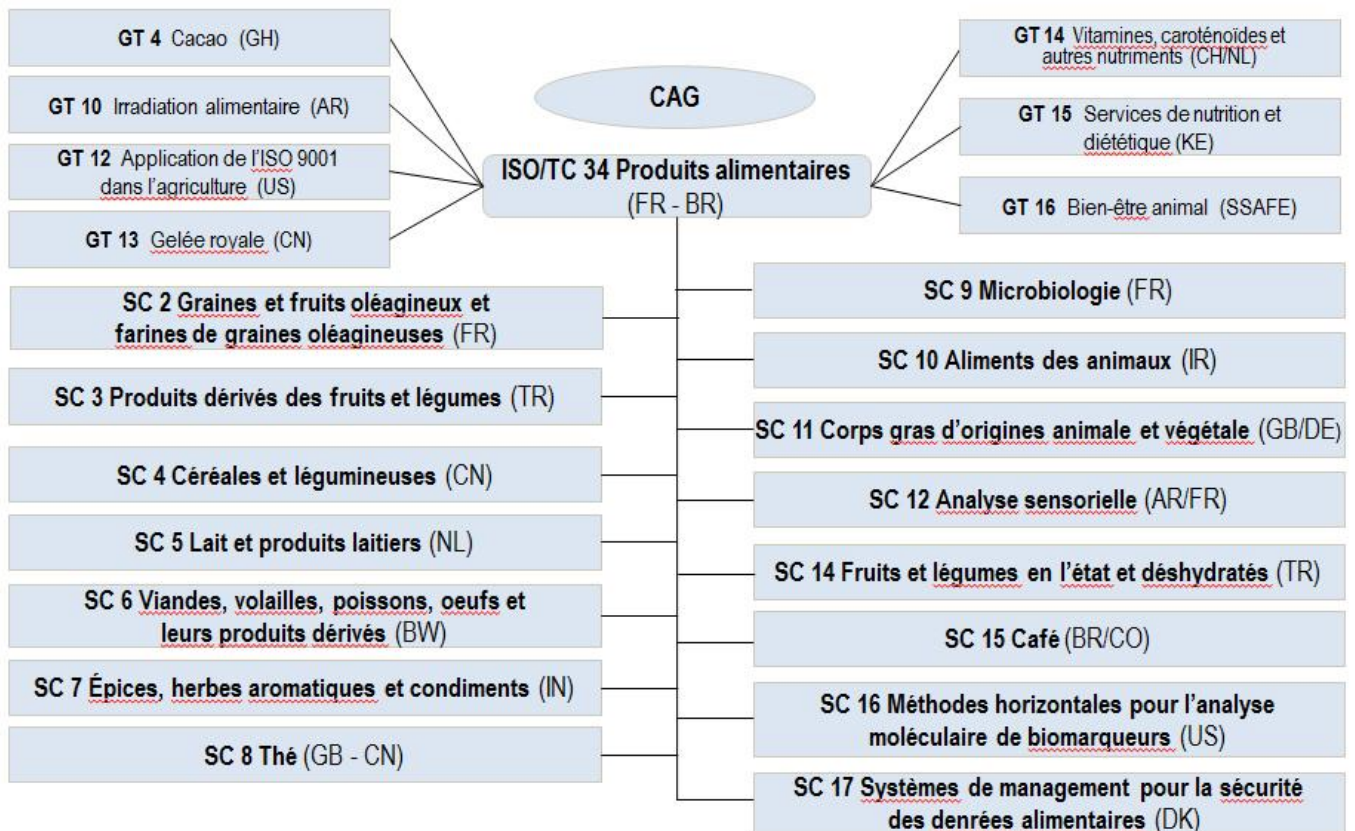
GT 4 Cacao (GH)

GT 10 Irradiation alimentaire (AR)

GT 12 Application de l'ISO 9001 dans l'agriculture (US)

GT 13 Gelée royale (CN)

CAG

ISO/TC 34 Produits alimentaires (FR - BR)

GT 14 Vitamines, caroténoïdes et autres nutriments (CH/NL)

GT 15 Services de nutrition et diététique (KE)

GT 16 Bien-être animal (SSAFE)

SC 2 Graines et fruits oléagineux et farines de graines oléagineuses (FR)

SC 3 Produits dérivés des fruits et légumes (TR)

SC 4 Céréales et légumineuses (CN)

SC 5 Lait et produits laitiers (NL)

SC 6 Viandes, volailles, poissons, oeufs et leurs produits dérivés (BW)

SC 7 Épices, herbes aromatiques et condiments (IN)

SC 8 Thé (GB - CN)

SC 9 Microbiologie (FR)

SC 10 Aliments des animaux (IR)

SC 11 Corps gras d'origines animale et végétale (GB/DE)

SC 12 Analyse sensorielle (AR/FR)

SC 14 Fruits et légumes en l'état et déshydratés (TR)

SC 15 Café (BR/CO)

SC 16 Méthodes horizontales pour l'analyse moléculaire de biomarqueurs (US)

SC 17 Systèmes de management pour la sécurité des denrées alimentaires (DK)